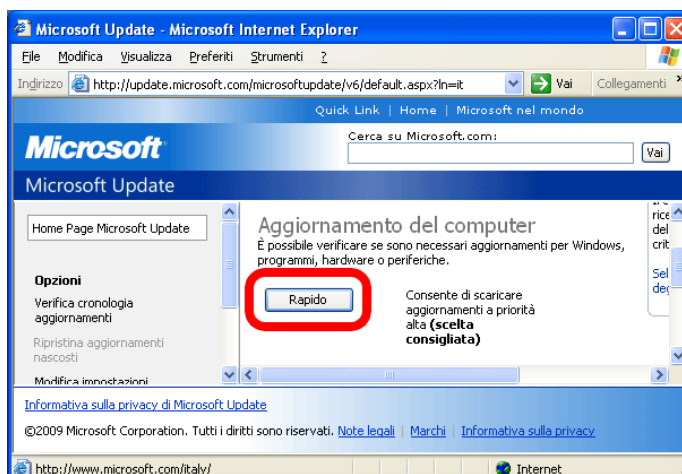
Microsoft Update - Microsoft Internet Explorer

File Modifica Visualizza Preferiti Strumenti ?

Indirizzo http://update.microsoft.com/microsoftupdate/v6/default.aspx?ln=it Vai Collegamenti

Quick Link | Home | Microsoft nel mondo

Microsoft

Cerca su Microsoft.com:

Vai

Microsoft Update

Home Page Microsoft Update

Opzioni

Verifica cronologia aggiornamenti

Ripristina aggiornamenti nascosti

Modifica impostazioni

Aggiornamento del computer

È possibile verificare se sono necessari aggiornamenti per Windows, programmi, hardware o periferiche.

Rapido

Consente di scaricare aggiornamenti a priorità alta **(scelta consigliata)**

ric
del
crit
Sel
deg

Informativa sulla privacy di Microsoft Update

©2009 Microsoft Corporation. Tutti i diritti sono riservati. Note legali | Marchi | Informativa sulla privacy

http://www.microsoft.com/italy/

Internet